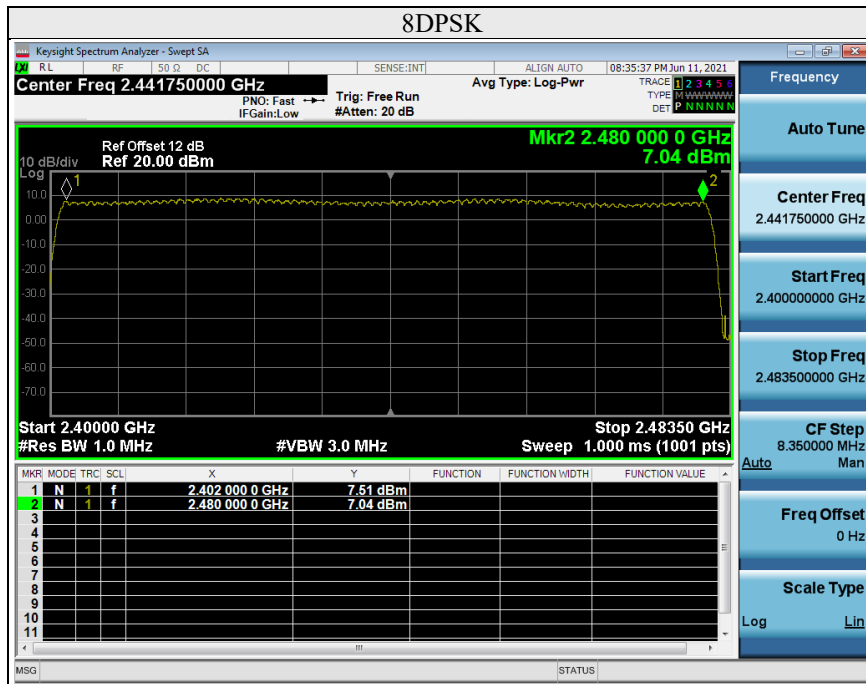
8DPSK

Keysight Spectrum Analyzer - Swept SA

RL RF 50 Ω DC SENSE:INT ALIGN AUTO 08:35:37 PM Jun 11, 2021

Center Freq 2.441750000 GHz

PNO: Fast IFGain:Low

Trig: Free Run #Atten: 20 dB

Avg Type: Log-Pwr

TRACE 1 2 3 4 5 6
TYPE M WWWWW
DET P N N N N N

Frequency

Ref Offset 12 dB
10 dB/div Ref 20.00 dBm

Mkr2 2.480 000 0 GHz
7.04 dBm

Log
10.0
0.00
-10.0
-20.0
-30.0
-40.0
-50.0
-60.0
-70.0

1
2

Start 2.40000 GHz
#Res BW 1.0 MHz
#VBW 3.0 MHz
Stop 2.48350 GHz
Sweep 1.000 ms (1001 pts)

| MKR | MODE | TRC | SCL | X | Y | FUNCTION | FUNCTION WIDTH | FUNCTION VALUE |
|---|---|---|---|---|---|---|---|---|
| 1 | N | 1 | f | 2.402 000 0 GHz | 7.51 dBm | | | |
| 2 | N | 1 | f | 2.480 000 0 GHz | 7.04 dBm | | | |
| 3 | | | | | | | | |
| 4 | | | | | | | | |
| 5 | | | | | | | | |
| 6 | | | | | | | | |
| 7 | | | | | | | | |
| 8 | | | | | | | | |
| 9 | | | | | | | | |
| 10 | | | | | | | | |
| 11 | | | | | | | | |

Auto Tune

Center Freq
2.441750000 GHz

Start Freq
2.400000000 GHz

Stop Freq
2.483500000 GHz

CF Step
8.350000 MHz
Auto Man

Freq Offset
0 Hz

Scale Type
Log Lin

MSG STATUS